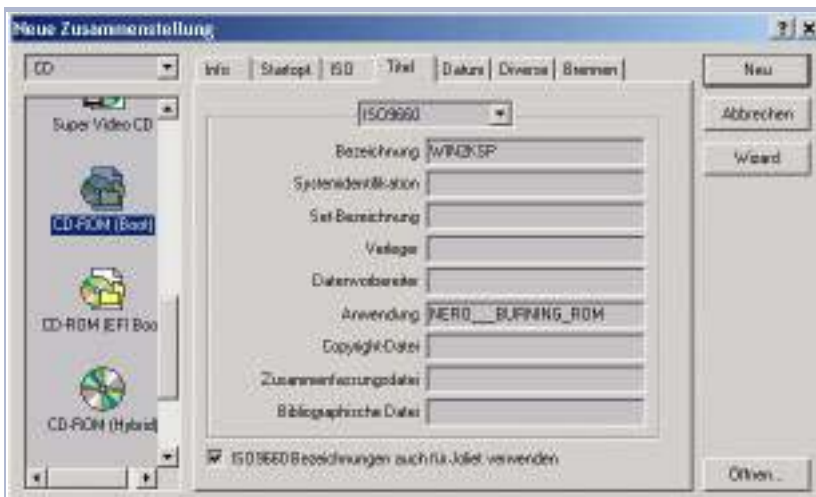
Neue Zusammenstellung

? ×

CD

Super Video CD

CD-ROM (Boot)

CD-ROM (EFI Boo

CD-ROM (Hybrid)

Info | Startopt | ISO | Titel | Datum | Diverse | Brennen

ISO9660

Bezeichnung WIN2KSP

Systemidentifikation

Set-Bezeichnung

Verleger

Datenvorbereiter

Anwendung NERO__BURNING_ROM

Copyright-Datei

Zusammenfassungsdatei

Bibliographische Datei

ISO9660 Bezeichnungen auch für Joliet verwenden

Neu

Abbrechen

Wizard

Öffnen...